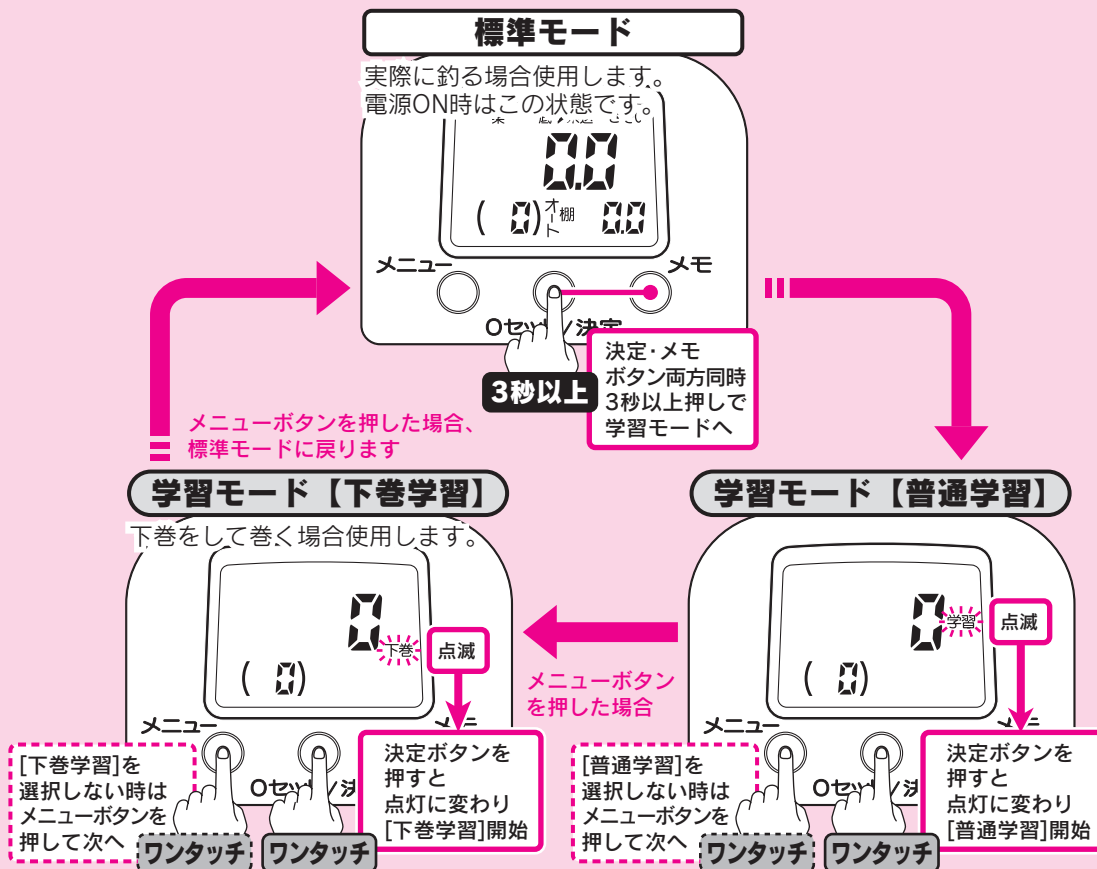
標準モード

実際に釣る場合使用します。
電源ON時はこの状態です。

0.0

( 0) オート 棚 0.0

メニュー

メモ

0セット/決定

3秒以上

決定・メモボタン両方同時3秒以上押しで学習モードへ

メニューボタンを押した場合、標準モードに戻ります

学習モード【下巻学習】

下巻をして巻く場合使用します。

0 下巻

点滅

( 0)

メニュー

0セット/決

[下巻学習]を選択しない時はメニューボタンを押して次へ

決定ボタンを押すと点灯に変わり[下巻学習]開始

ワンタッチ

ワンタッチ

メニューボタンを押した場合

学習モード【普通学習】

0 学習

点滅

( 0)

メニュー

0セット/決

[普通学習]を選択しない時はメニューボタンを押して次へ

決定ボタンを押すと点灯に変わり[普通学習]開始

ワンタッチ

ワンタッチ